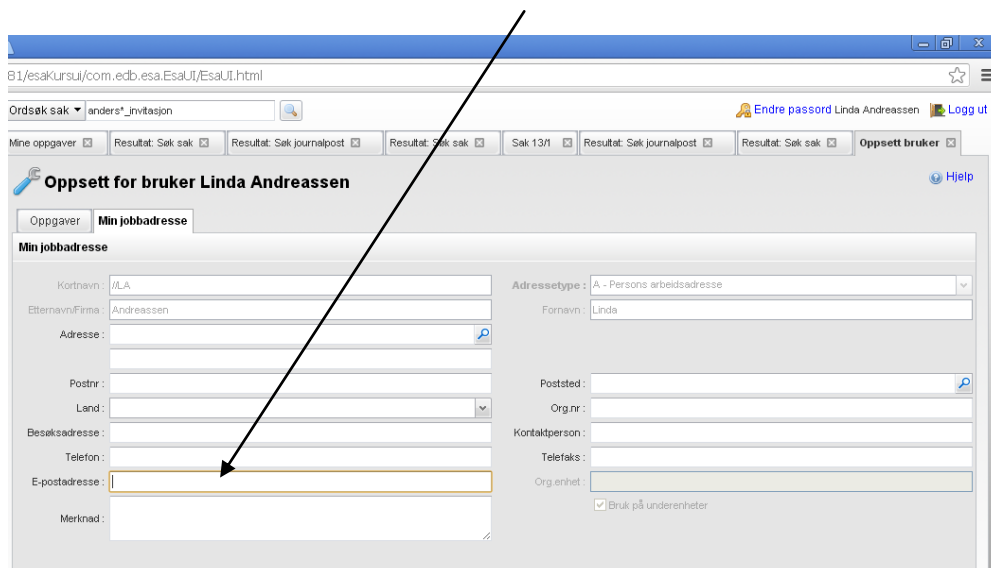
81/esaKursui/com.edb.esa.EsaUI/EsaUI.html

Ordsøk sak ▾ anders*_invitasjon

Endre passord Linda Andreassen Logg ut

Mine oppgaver | Resultat: Søk sak | Resultat: Søk journalpost | Resultat: Søk sak | Sak 13/1 | Resultat: Søk journalpost | Resultat: Søk sak | Oppsett bruker

Oppsett for bruker Linda Andreassen

Hjelp

Oppgaver | Min jobbadresse

Min jobbadresse

Kortnavn : //LA
Adressetype : A - Persons arbeidsadresse
Etternavn/Firma : Andreassen
Fornavn : Linda
Adresse :
Postnr :
Poststed :
Land :
Org.nr :
Besøksadresse :
Kontaktperson :
Telefon :
Telefaks :
E-postadresse :
Org.enhet :
Bruk på underenheter
Merknad :